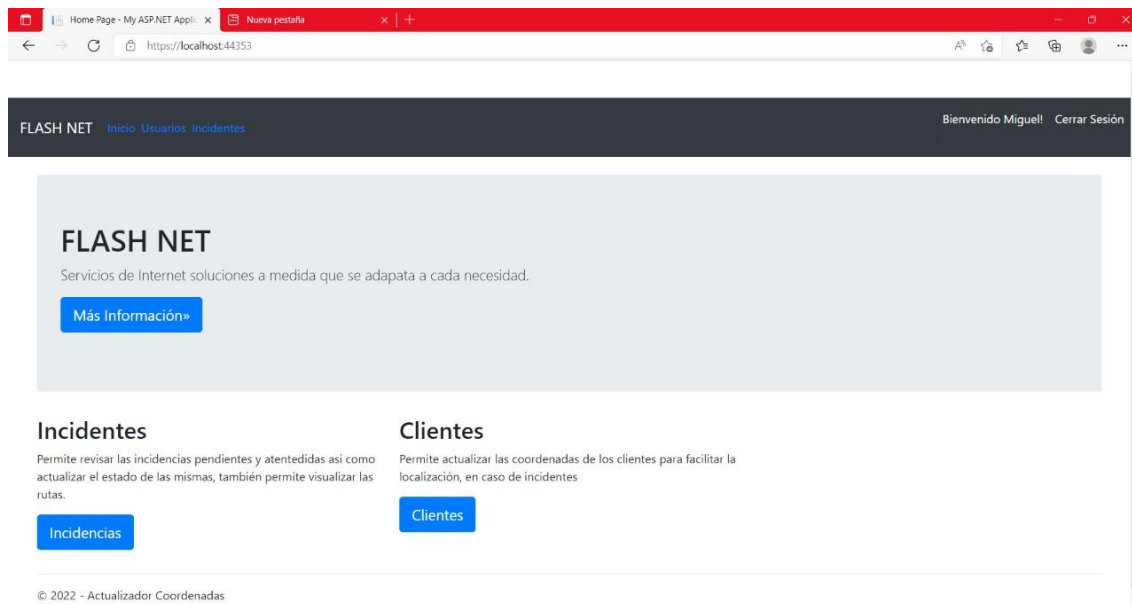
Home Page - My ASP.NET Applic ×
Nueva pestaña ×
https://localhost:44353

FLASH NET Inicio Usuarios Incidentes
Bienvenido Miguel! Cerrar Sesión

FLASH NET

Servicios de Internet soluciones a medida que se adapata a cada necesidad.

Más Información»

Incidentes

Permite revisar las incidencias pendientes y atentedidas asi como actualizar el estado de las mismas, también permite visualizar las rutas.

Incidencias

Clientes

Permite actualizar las coordenadas de los clientes para facilitar la localización, en caso de incidentes

Clientes

© 2022 - Actualizador Coordenadas